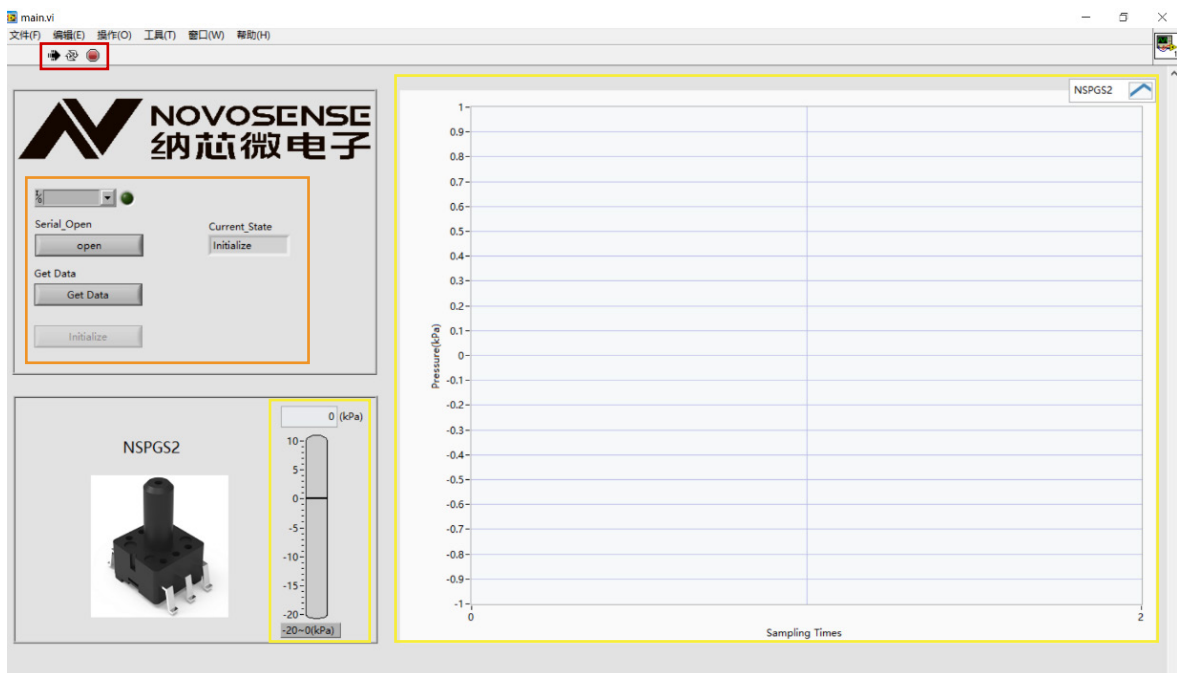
main.vi

文件(F) 编辑(E) 操作(O) 工具(T) 窗口(W) 帮助(H)

NOVOSENSE
纳芯微电子

Serial_Open
open
Current_State
Initialize
Get Data
Get Data
Initialize

NSPGS2

0 (kPa)
10
5
0
-5
-10
-15
-20
-20~0(kPa)

NSPGS2

1
0.9
0.8
0.7
0.6
0.5
0.4
0.3
0.2
0.1
0
-0.1
-0.2
-0.3
-0.4
-0.5
-0.6
-0.7
-0.8
-0.9
-1

Pressure(kPa)

0
2
Sampling Times